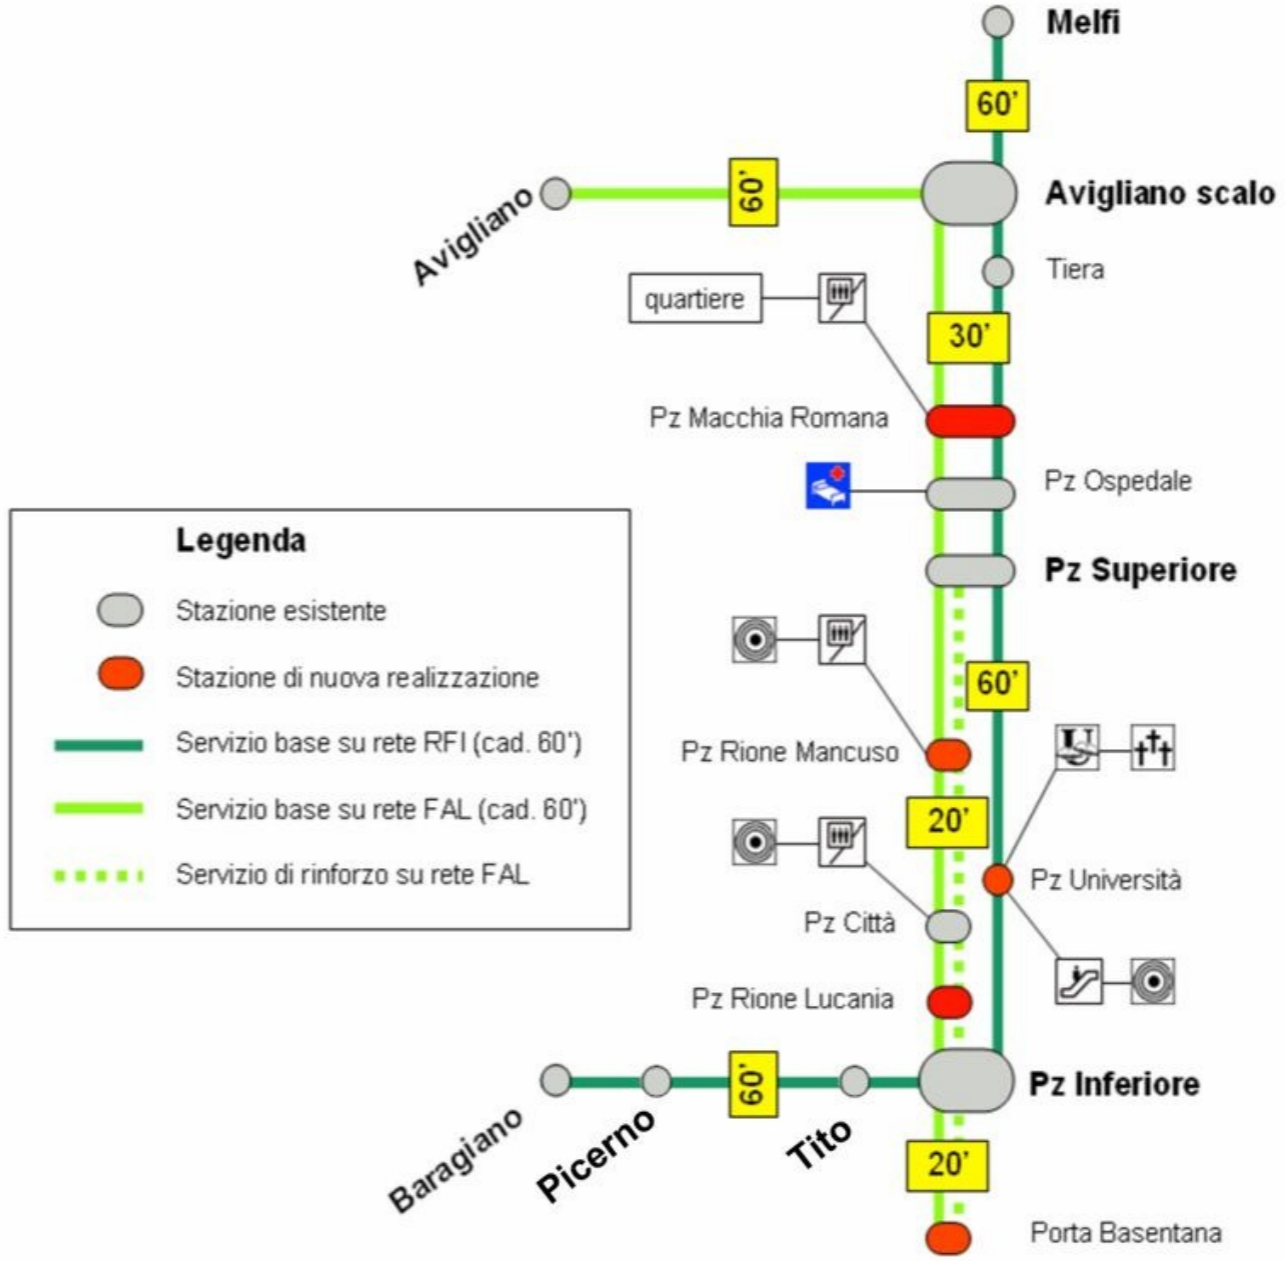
Melfi

60'

Avigliano

60'

Avigliano scalo

Tiera

quartiere

30'

Pz Macchia Romana

Pz Ospedale

Legenda

Stazione esistente

Stazione di nuova realizzazione

Servizio base su rete RFI (cad. 60')

Servizio base su rete FAL (cad. 60')

Servizio di rinforzo su rete FAL

Pz Superiore

60'

Pz Rione Mancuso

20'

Pz Università

Pz Città

Pz Rione Lucania

Baragiano

Picerno

60'

Tito

Pz Inferiore

20'

Porta Basentana